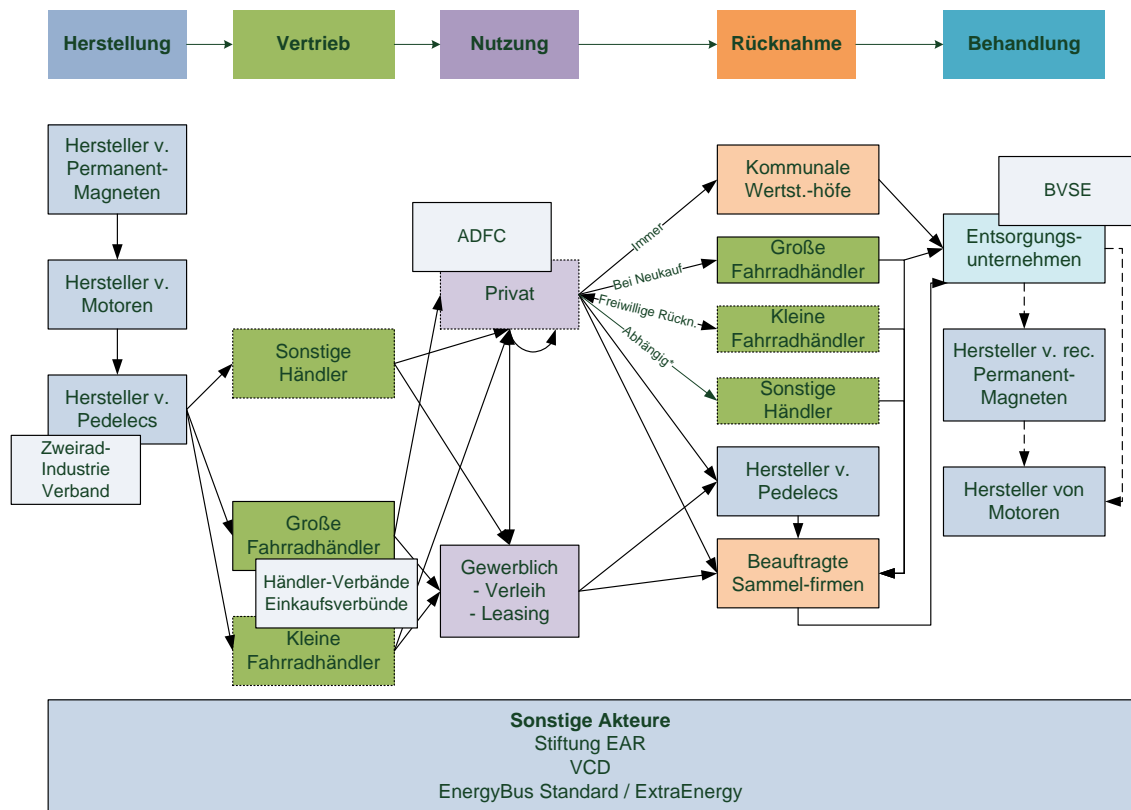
Herstellung
Vertrieb
Nutzung
Rücknahme
Behandlung

Hersteller v. Permanent-Magneten

Hersteller v. Motoren

Hersteller v. Pedelecs

Zweirad-Industrie Verband

Sonstige Händler

Große Fahrradhändler

Händler-Verbände Einkaufsverbünde

Kleine Fahrradhändler

ADFC

Privat

Gewerblich - Verleih - Leasing

Immer
Bei Neukauf
Freiwillige Rückn.
Abhängig*

Kommunale Wertst.-höfe

Große Fahrradhändler

Kleine Fahrradhändler

Sonstige Händler

Hersteller v. Pedelecs

Beauftragte Sammel-firmen

BVSE

Entsorgungs-unternehmen

Hersteller v. rec. Permanent-Magneten

Hersteller von Motoren

Sonstige Akteure
Stiftung EAR
VCD
EnergyBus Standard / ExtraEnergy